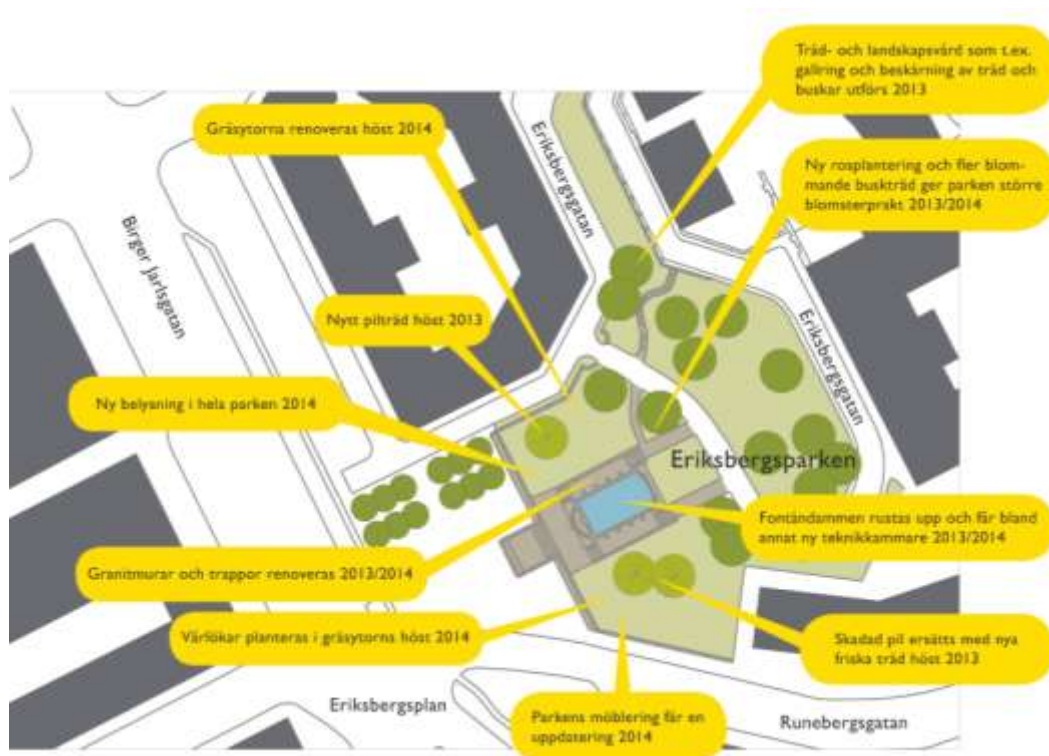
Träd- och landskapsvård som t.ex. gallring och beskärning av träd och buskar utförs 2013

Gräsytorna renoveras höst 2014

Eriksbergsgatan

Ny rosplantering och fler blommande buskträd ger parken större blomsterprakt 2013/2014

Birger Jarlsgatan

Nytt pilträd höst 2013

Eriksbergsgatan

Ny belysning i hela parken 2014

Eriksbergsparken

Fontändammen rustas upp och får bland annat ny teknikkammare 2013/2014

Granitmurar och trappor renoveras 2013/2014

Vårlökar planteras i gräsytorna höst 2014

Skadad pil ersätts med nya friska träd höst 2013

Eriksbergsplan

Parkens möblering får en uppdatering 2014

Runebergsgatan